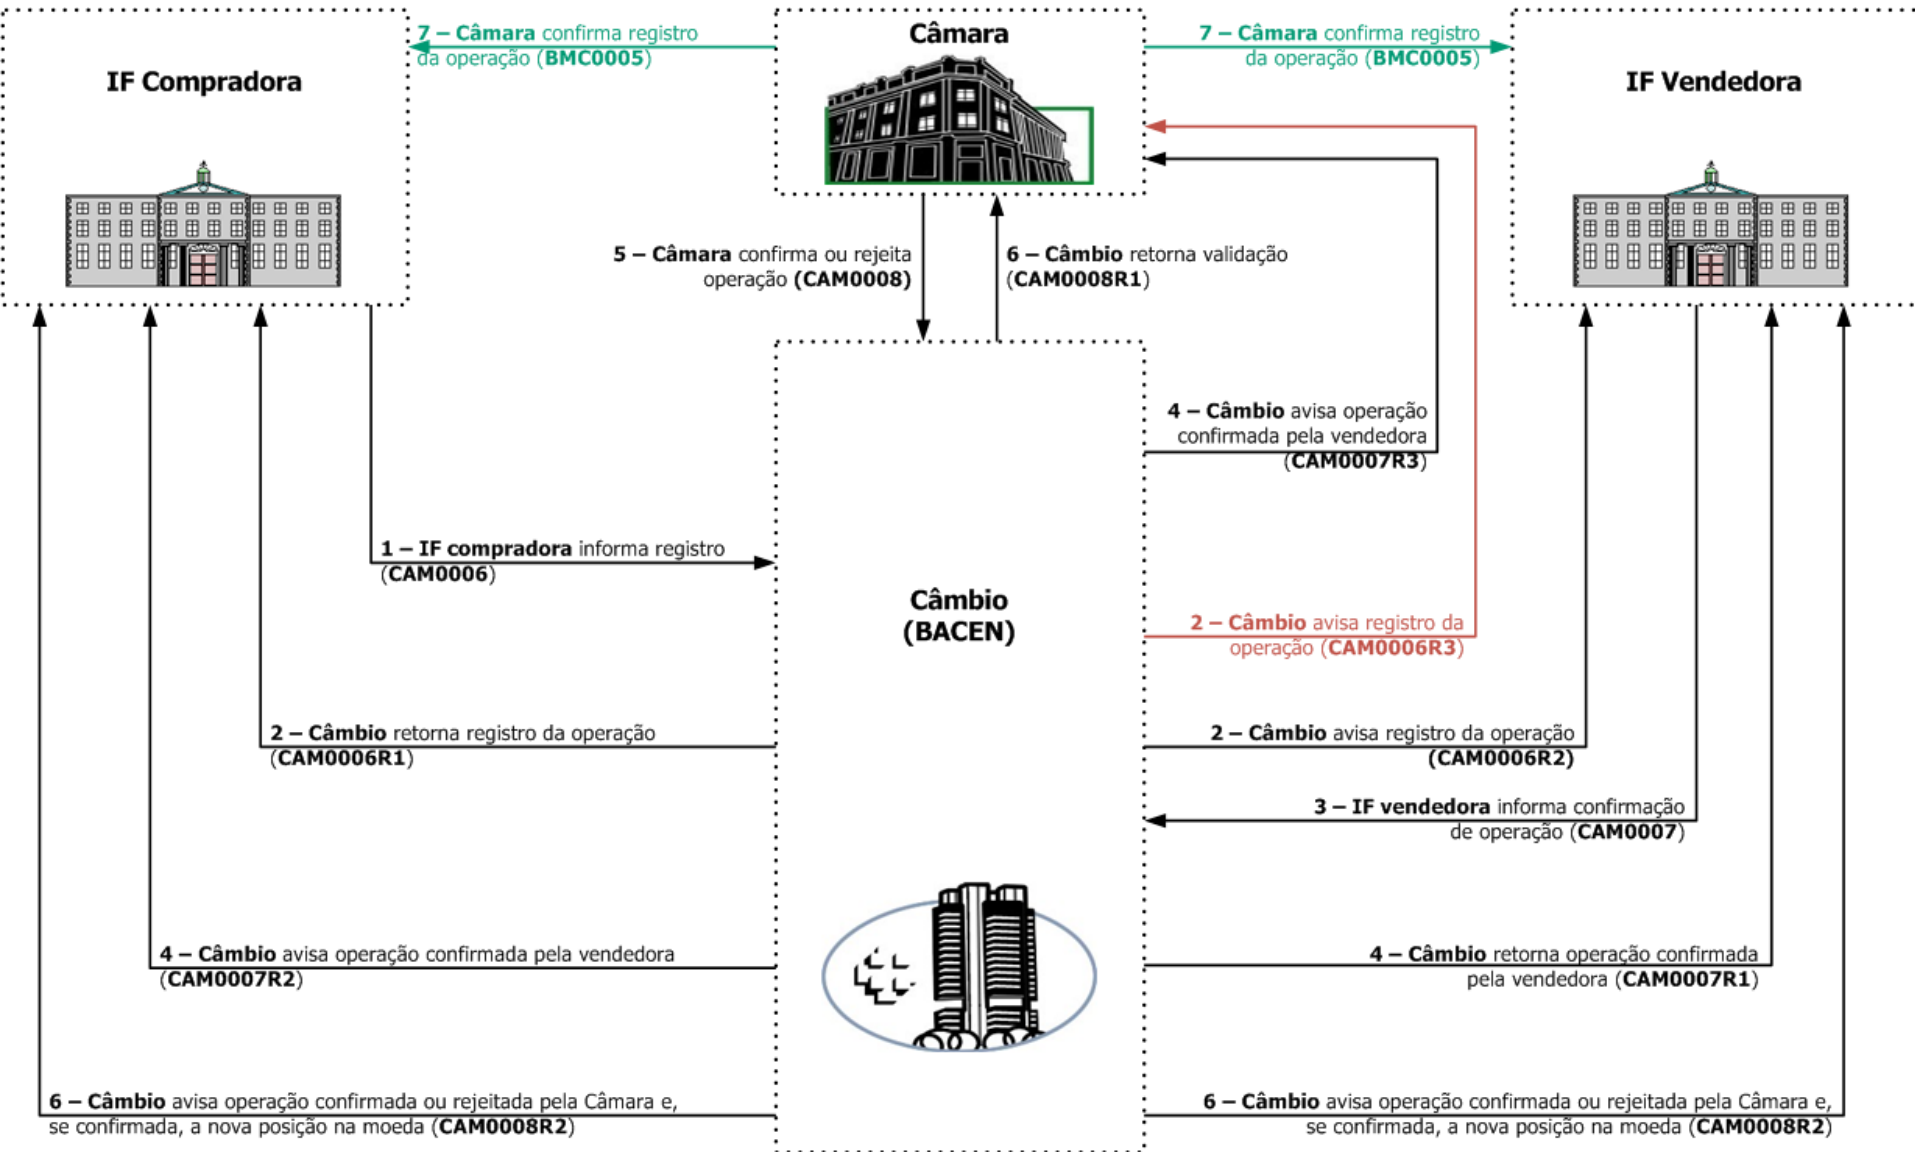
IF Compradora

7 – Câmara confirma registro da operação (BMC0005)

Câmara

7 – Câmara confirma registro da operação (BMC0005)

IF Vendedora

5 – Câmara confirma ou rejeita operação (CAM0008)

6 – Câmbio retorna validação (CAM0008R1)

4 – Câmbio avisa operação confirmada pela vendedora (CAM0007R3)

1 – IF compradora informa registro (CAM0006)

Câmbio (BACEN)

2 – Câmbio avisa registro da operação (CAM0006R3)

2 – Câmbio retorna registro da operação (CAM0006R1)

2 – Câmbio avisa registro da operação (CAM0006R2)

3 – IF vendedora informa confirmação de operação (CAM0007)

4 – Câmbio avisa operação confirmada pela vendedora (CAM0007R2)

4 – Câmbio retorna operação confirmada pela vendedora (CAM0007R1)

6 – Câmbio avisa operação confirmada ou rejeitada pela Câmara e, se confirmada, a nova posição na moeda (CAM0008R2)

6 – Câmbio avisa operação confirmada ou rejeitada pela Câmara e, se confirmada, a nova posição na moeda (CAM0008R2)